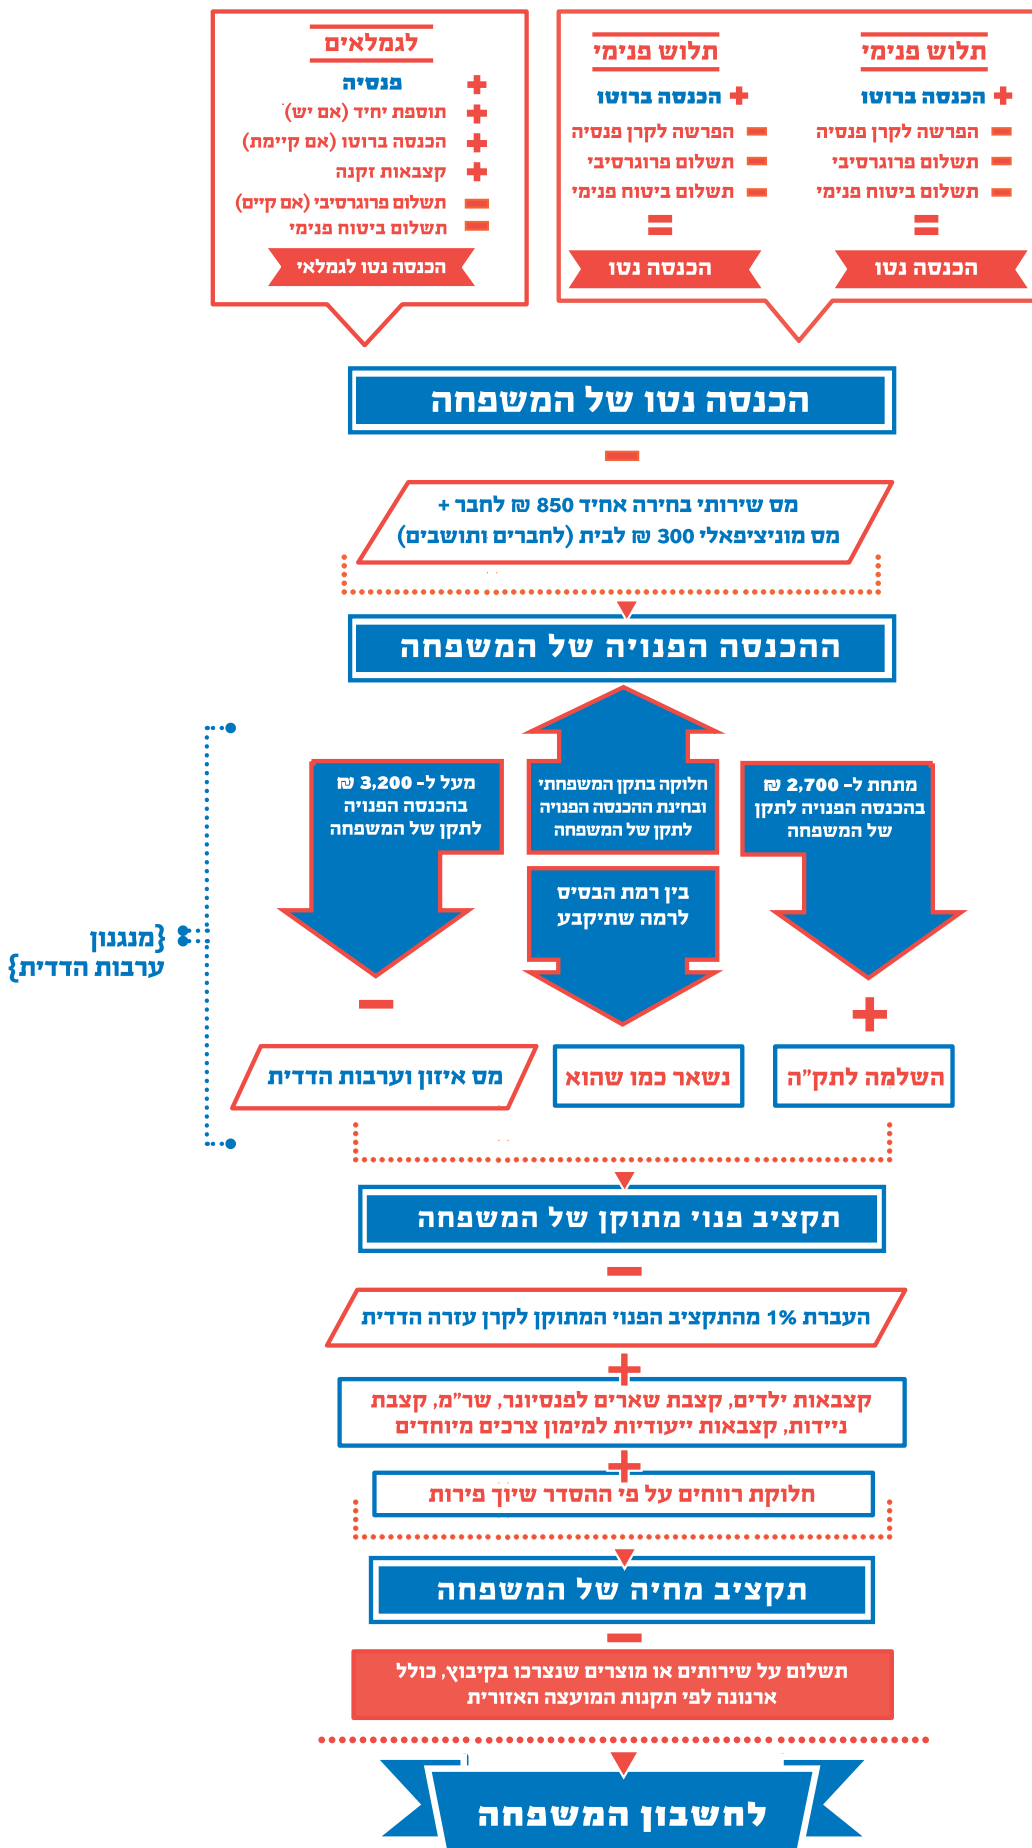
תלוש פנימי
+ הכנסה ברוטו
− הפרשה לקרן פנסיה
− תשלום פרוגרסיבי
− תשלום ביטוח פנימי
=
הכנסה נטו

תלוש פנימי
+ הכנסה ברוטו
− הפרשה לקרן פנסיה
− תשלום פרוגרסיבי
− תשלום ביטוח פנימי
=
הכנסה נטו

לגמלאים
+ פנסיה
+ תוספת יחיד (אם יש)
+ הכנסה ברוטו (אם קיימת)
+ קצבאות זקנה
− תשלום פרוגרסיבי (אם קיים)
− תשלום ביטוח פנימי
הכנסה נטו לגמלאי

הכנסה נטו של המשפחה
−
מס שירותי בחירה אחיד 850 ₪ לחבר +
מס מוניציפאלי 300 ₪ לבית (לחברים ותושבים)

ההכנסה הפנויה של המשפחה

מתחת ל- 2,700 ₪ בהכנסה הפנויה לתקן של המשפחה

חלוקה בתקן המשפחתי ובחינת ההכנסה הפנויה לתקן של המשפחה
בין רמת הבסיס לרמה שתיקבע

מעל ל- 3,200 ₪ בהכנסה הפנויה לתקן של המשפחה

{מנגנון ערבות הדדית}

+
השלמה לתק"ה

נשאר כמו שהוא

−
מס איזון וערבות הדדית

תקציב פנוי מתוקן של המשפחה
−
העברת 1% מהתקציב הפנוי המתוקן לקרן עזרה הדדית
+
קצבאות ילדים, קצבת שארים לפנסיונר, שר"מ, קצבת ניידות, קצבאות ייעודיות למימון צרכים מיוחדים
+
חלוקת רווחים על פי ההסדר שיוך פירות

תקציב מחיה של המשפחה
−
תשלום על שירותים או מוצרים שנצרכו בקיבוץ, כולל ארנונה לפי תקנות המועצה האזורית

לחשבון המשפחה